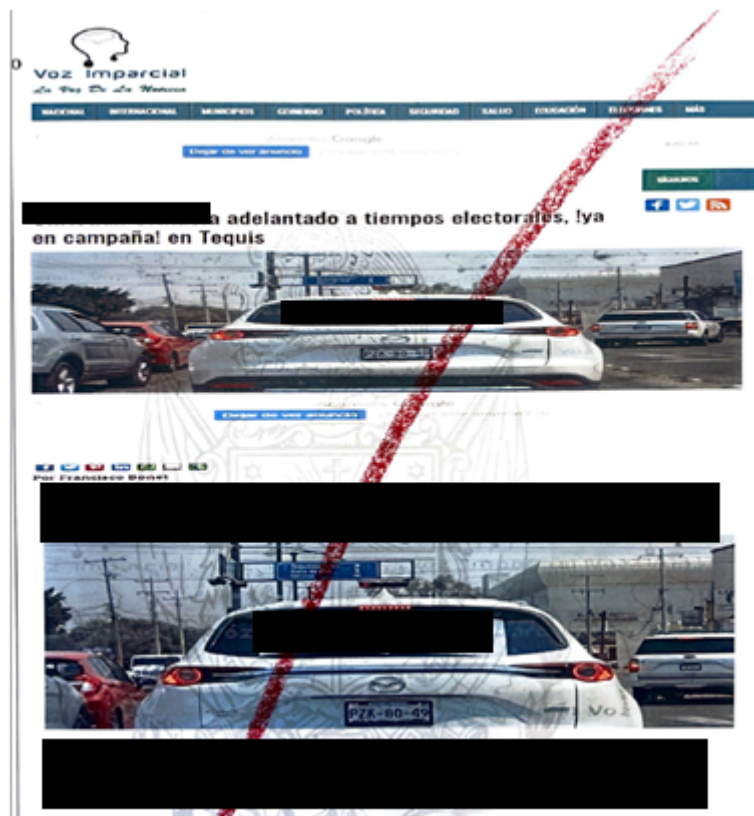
0

Voz Imparcial
La Voz De La Noticia

NACIONAL INTERNACIONAL MUNICIPIOS GOBIERNO POLÍTICA SEGURIDAD SALUD EDUCACIÓN ELECCIONES MÁS

Anuncios Google
Dejar de ver anuncio

SÍGUENOS

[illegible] a adelantado a tiempos electorales, !ya en campaña! en Tequis

Dejar de ver anuncio

Por Francisco Benet

PZX-80-42